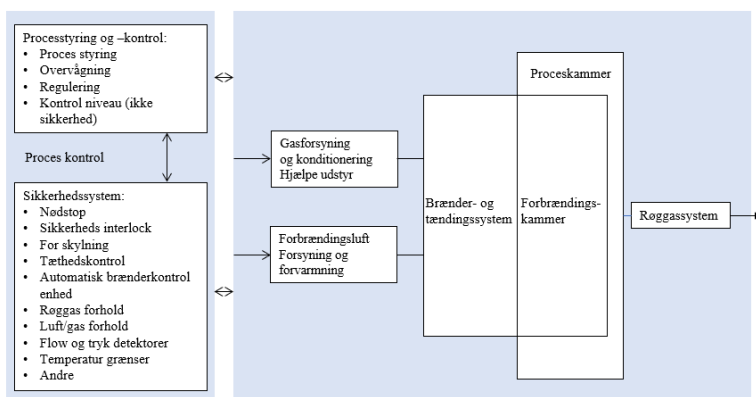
Processtyring og –kontrol:
• Proces styring
• Overvågning
• Regulering
• Kontrol niveau (ikke sikkerhed)

Proces kontrol

Sikkerhedssystem:
• Nødstop
• Sikkerheds interlock
• For skylning
• Tæthedskontrol
• Automatisk brænderkontrol enhed
• Røggas forhold
• Luft/gas forhold
• Flow og tryk detektorer
• Temperatur grænser
• Andre

Gasforsyning og konditionering Hjælpe udstyr

Forbrændingsluft Forsyning og forvarmning

Brænder- og tændingssystem

Proceskammer

Forbrændingskammer

Røggassystem